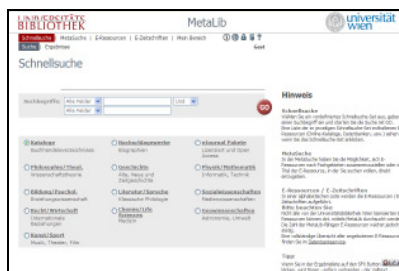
UNIVERSITÄTS BIBLIOTHEK

MetaLib

universität wien

Schnellsuche | MetaSuche | E-Ressourcen | E-Zeitschriften | Mein Bereich

Suche | Ergebnisse

Gast

Schnellsuche

Suchbegriffe: Alle Felder | Alle Felder | Und

GO

Kataloge
Buchhandelsverzeichnisse

Nachschlagewerke
Biographien

Journal Folder
Lizenziert und Open Access

Philosophie/ Theol.
Wissenschaftstheorie

Geschichte
Alte, Neue und Zeitgeschichte

Physik/ Mathematik
Informatik, Technik

Bildung/ Psychol.
Erziehungswissenschaft

Literatur/ Sprache
Klassische Philologie

Sozialwissenschaften
Medienwissenschaften

Recht/ Wirtschaft
Internationale Beziehungen

Chemie/ Life Sciences
Medizin

Geowissenschaften
Astronomie, Umwelt

Kunst/ Sport
Musik, Theater, Film

Hinweis

Schnellsuche
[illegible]

MetaSuche
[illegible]

E-Ressourcen / E-Zeitschriften
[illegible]

Tipp:
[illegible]